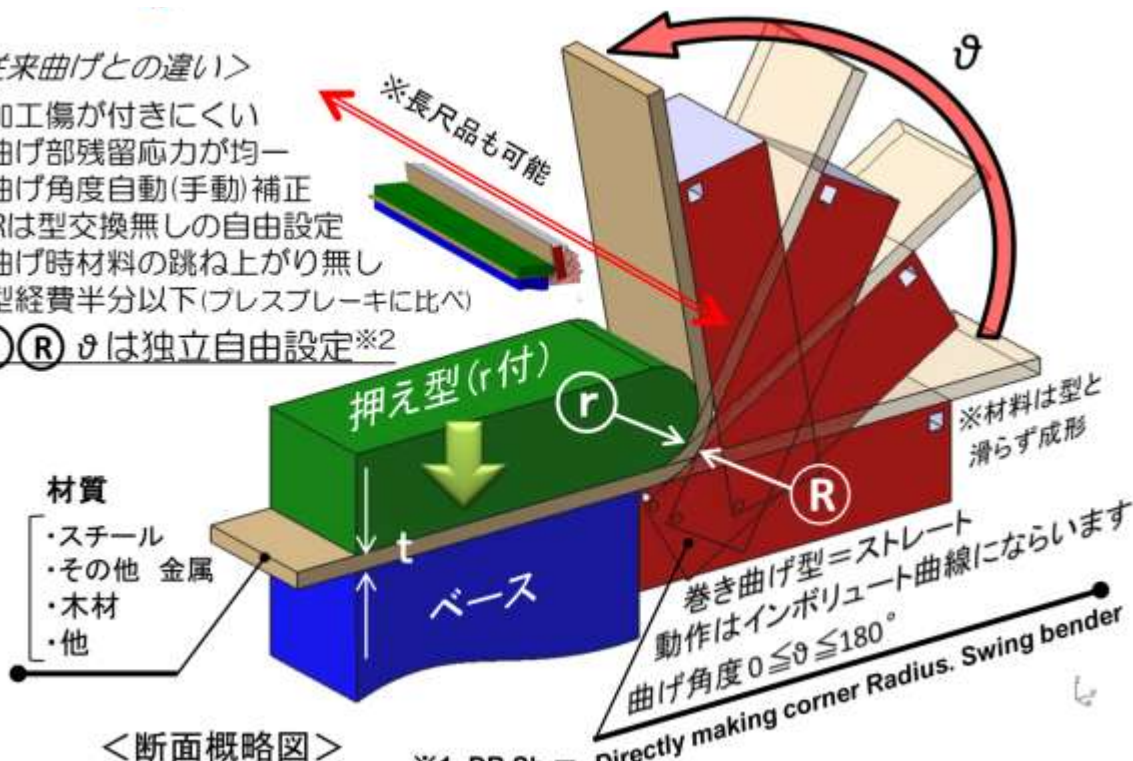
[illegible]来曲げとの違い＞
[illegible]加工傷が付きにくい
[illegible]曲げ部残留応力が均一
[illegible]曲げ角度自動(手動)補正
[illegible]Rは型交換無しの自由設定
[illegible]曲げ時材料の跳ね上がり無し
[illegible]型経費半分以下(プレスブレーキに比べ)
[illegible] R $\vartheta$ は独立自由設定※2

※長尺品も可能

$\vartheta$

押え型(r付)

r

R

※材料は型と滑らず成形

t

ベース

材質
・スチール
・その他 金属
・木材
・他

巻き曲げ型＝ストレート
動作はインボリュート曲線にならいます
曲げ角度 $0 \leqq \vartheta \leqq 180°$

Directly making corner Radius. Swing bender

＜断面概略図＞

※1 DR-Sb = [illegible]